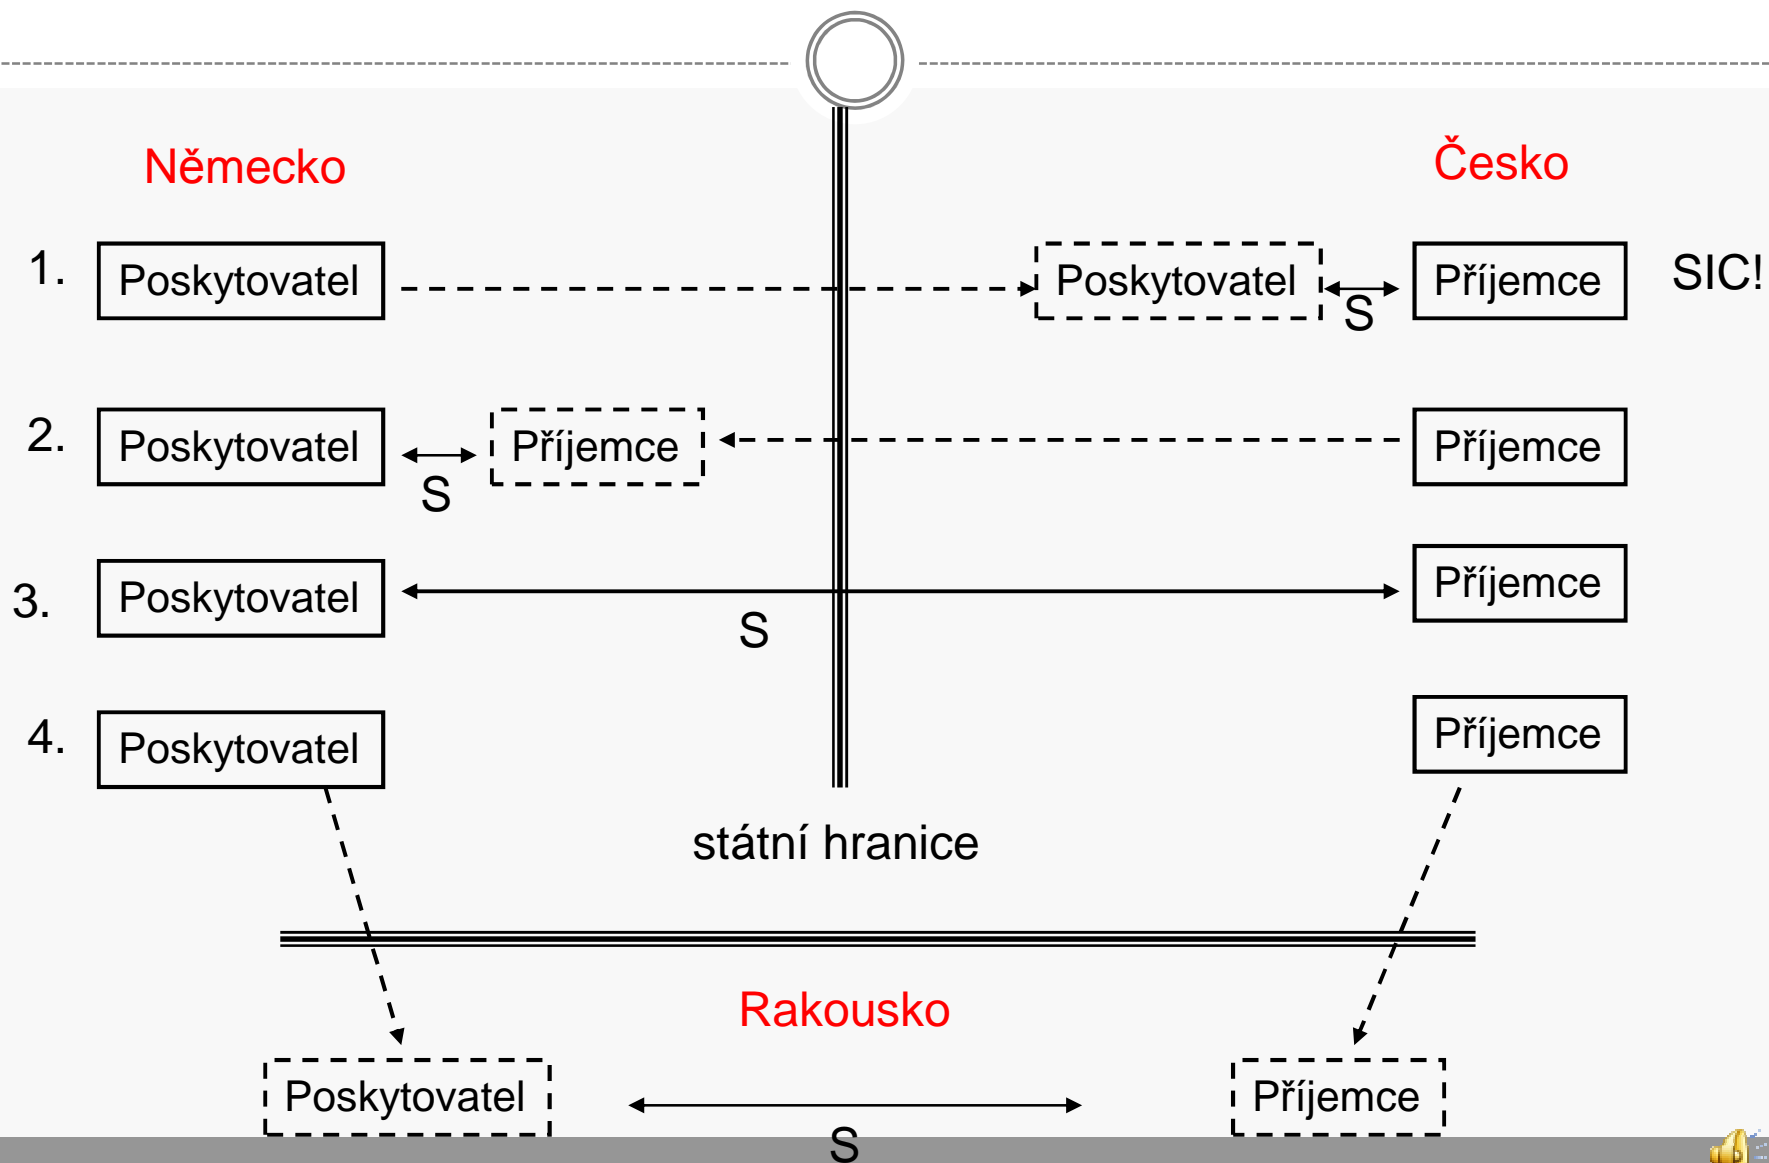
Německo

Česko

1. Poskytovatel

Poskytovatel S Příjemce

SIC!

2. Poskytovatel S Příjemce

Příjemce

3. Poskytovatel S

Příjemce

4. Poskytovatel

Příjemce

státní hranice

Rakousko

Poskytovatel S Příjemce